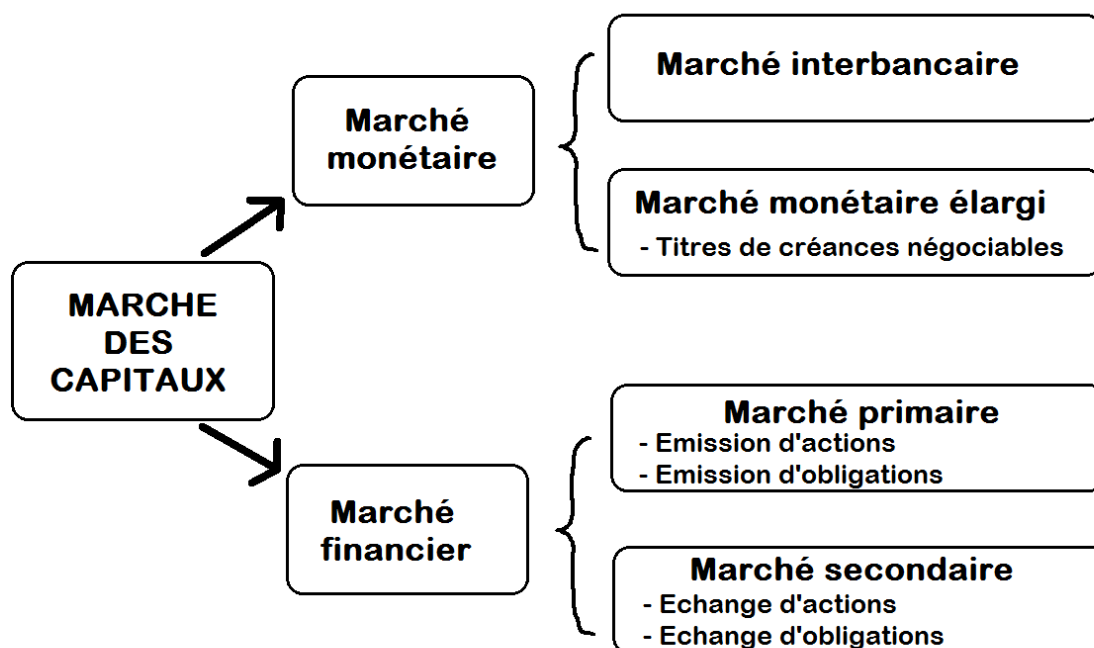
MARCHE DES CAPITAUX

Marché monétaire

Marché interbancaire

Marché monétaire élargi
- Titres de créances négociables

Marché financier

Marché primaire
- Emission d'actions
- Emission d'obligations

Marché secondaire
- Echange d'actions
- Echange d'obligations